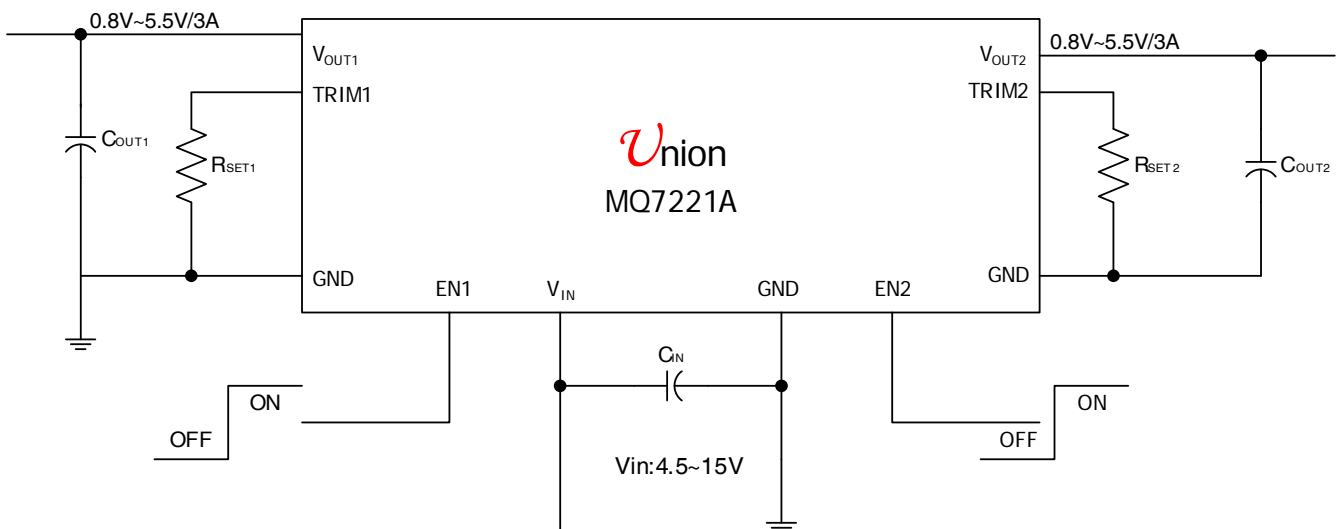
0.8V~5.5V/3A

$V_{OUT1}$

TRIM1

$C_{OUT1}$

$R_{SET1}$

Union

MQ7221A

$V_{OUT2}$

0.8V~5.5V/3A

TRIM2

$R_{SET2}$

$C_{OUT2}$

GND

EN1

$V_{IN}$

GND

EN2

GND

$C_{IN}$

ON

OFF

ON

OFF

Vin:4.5~15V